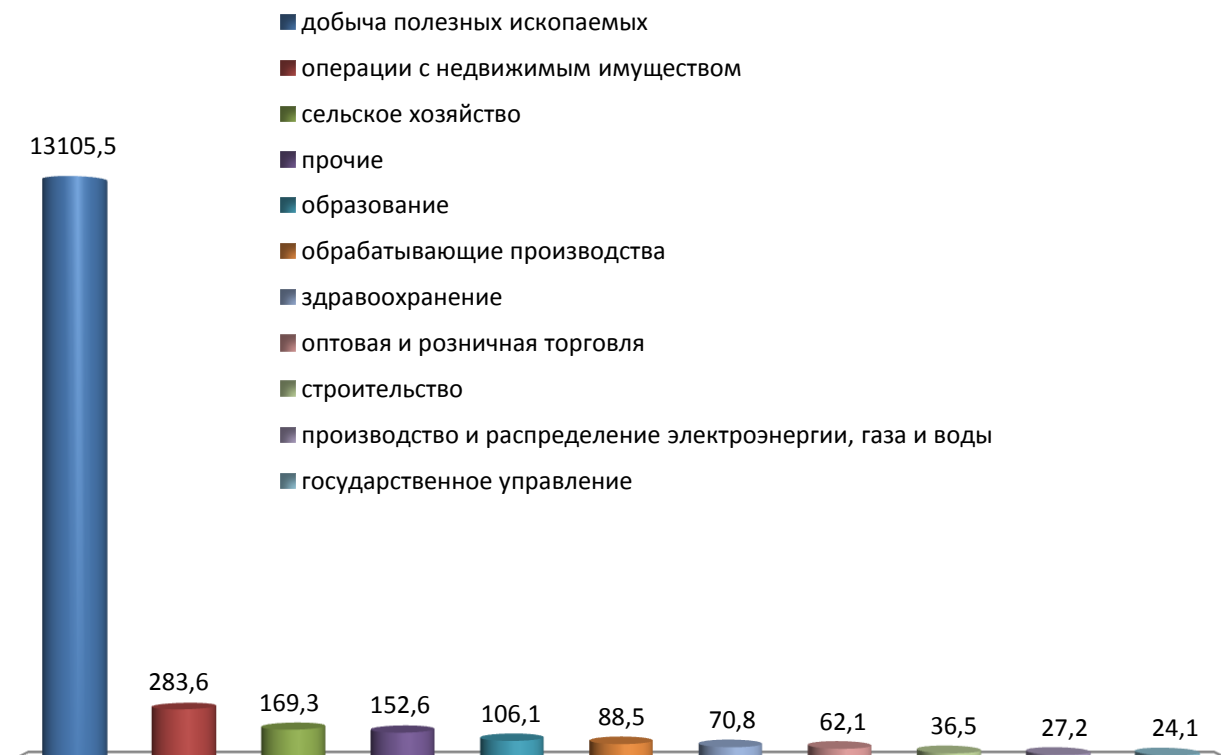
добыча полезных ископаемых
операции с недвижимым имуществом
сельское хозяйство
прочие
образование
обрабатывающие производства
здравоохранение
оптовая и розничная торговля
строительство
производство и распределение электроэнергии, газа и воды
государственное управление

13105,5
283,6
169,3
152,6
106,1
88,5
70,8
62,1
36,5
27,2
24,1